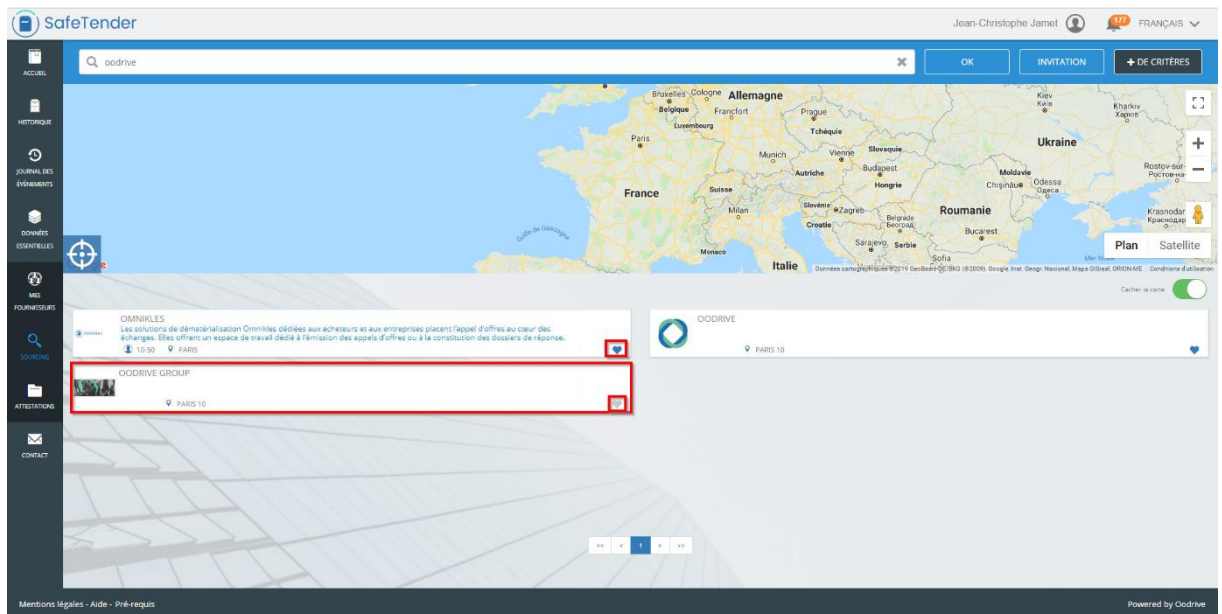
SafeTender

Jean-Christophe Jamet 177 FRANÇAIS

ACCUEIL

HISTORIQUE

JOURNAL DES ÉVÉNEMENTS

DONNÉES ESSENTIELLES

MES FOURNISSEURS

SOURCING

ATTESTATIONS

CONTACT

oodrive

OK INVITATION + DE CRITÈRES

Bruxelles Cologne Allemagne Belgique Frankfort Luxembourg Prague Tchéquie Paris Munich Vienne Slovaquie Autriche Budapest Hongrie France Suisse Milan Slovénie Zagreb Croatie Belgrade Београд Roumanie Bucarest Sarajevo Serbie Sofia Monaco Italie Golfe de Gascogne Kiev Київ Kharkiv Харків Ukraine Moldavie Chișinău Odessa Одеса Rostov-sur-Don Ростов-на-Дону Krasnodar Краснодар Mer Noire

Plan Satellite

Données cartographiques ©2019 GeoBasis-DE/BKG (©2009), Google, Inst. Geogr. Nacional, Mapa GISrael, ORION-ME Conditions d'utilisation

Cacher la carte

Omnikles
OMNIKLES
Les solutions de dématérialisation Omnikles dédiées aux acheteurs et aux entreprises placent l'appel d'offres au cœur des échanges. Elles offrent un espace de travail dédié à l'émission des appels d'offres ou à la constitution des dossiers de réponse.
10-50 PARIS

OODRIVE
PARIS 10

OODRIVE GROUP
PARIS 10

<< < 1 > >>

Mentions légales - Aide - Pré-requis

Powered by Oodrive